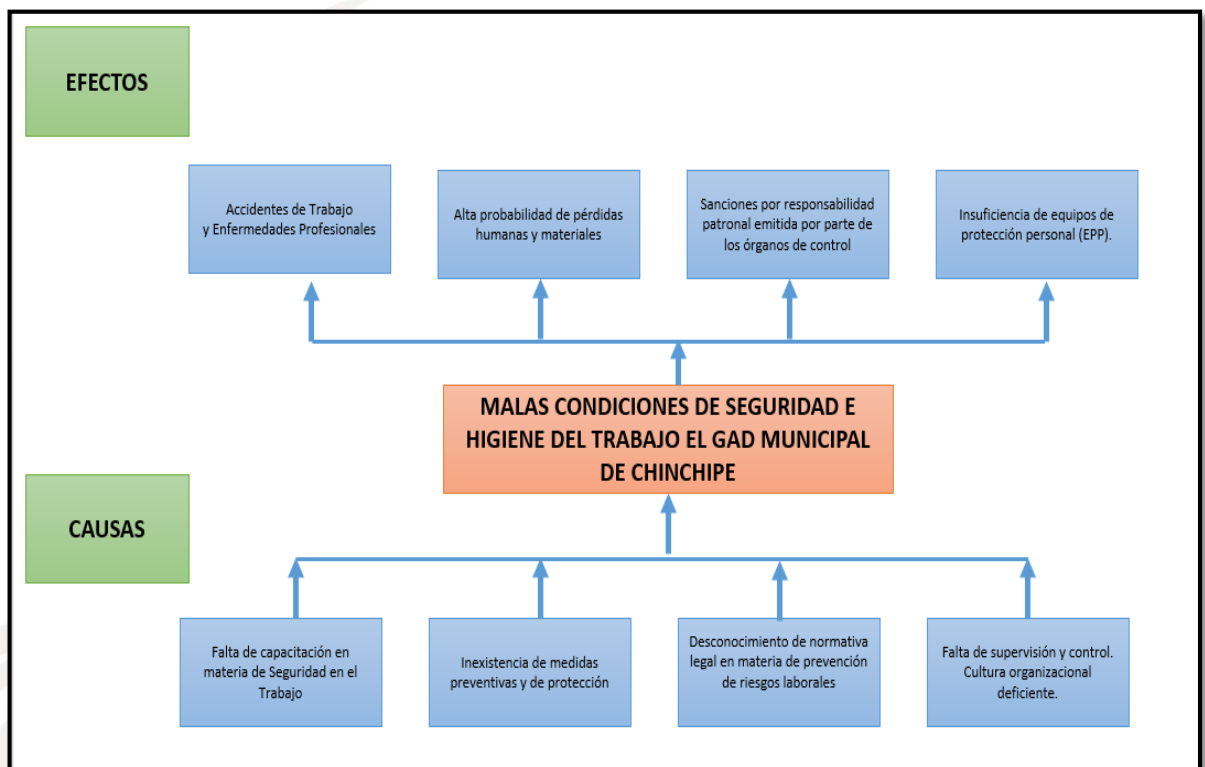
EFECTOS

Accidentes de Trabajo y Enfermedades Profesionales

Alta probabilidad de pérdidas humanas y materiales

Sanciones por responsabilidad patronal emitida por parte de los órganos de control

Insuficiencia de equipos de protección personal (EPP).

MALAS CONDICIONES DE SEGURIDAD E HIGIENE DEL TRABAJO EL GAD MUNICIPAL DE CHINCHIPE

CAUSAS

Falta de capacitación en materia de Seguridad en el Trabajo

Inexistencia de medidas preventivas y de protección

Desconocimiento de normativa legal en materia de prevención de riesgos laborales

Falta de supervisión y control. Cultura organizacional deficiente.